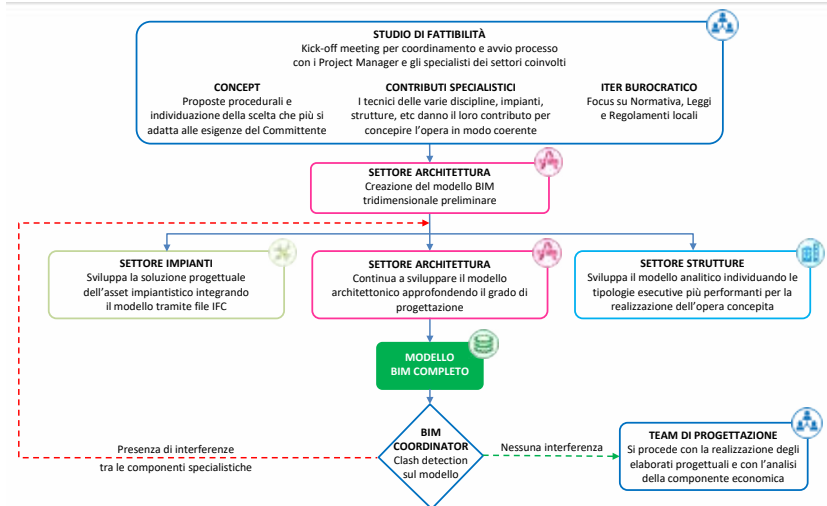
STUDIO DI FATTIBILITÀ
Kick-off meeting per coordinamento e avvio processo con i Project Manager e gli specialisti dei settori coinvolti

CONCEPT
Proposte procedurali e individuazione della scelta che più si adatta alle esigenze del Committente

CONTRIBUTI SPECIALISTICI
I tecnici delle varie discipline, impianti, strutture, etc danno il loro contributo per concepire l'opera in modo coerente

ITER BUROCRATICO
Focus su Normativa, Leggi e Regolamenti locali

SETTORE ARCHITETTURA
Creazione del modello BIM tridimensionale preliminare

SETTORE IMPIANTI
Sviluppa la soluzione progettuale dell'asset impiantistico integrando il modello tramite file IFC

SETTORE ARCHITETTURA
Continua a sviluppare il modello architettonico approfondendo il grado di progettazione

SETTORE STRUTTURE
Sviluppa il modello analitico individuando le tipologie esecutive più performanti per la realizzazione dell'opera concepita

MODELLO BIM COMPLETO

Presenza di interferenze tra le componenti specialistiche

BIM COORDINATOR
Clash detection sul modello

Nessuna interferenza

TEAM DI PROGETTAZIONE
Si procede con la realizzazione degli elaborati progettuali e con l'analisi della componente economica